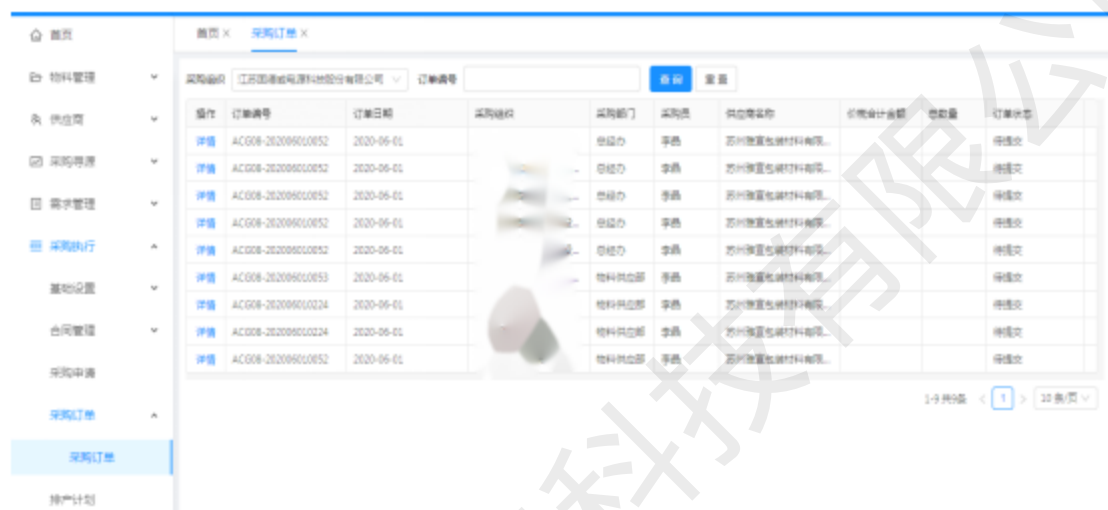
首页
物料管理
供应商
采购寻源
需求管理
采购执行
基础设置
合同管理
采购申请
采购订单
采购订单
排产计划

首页 ×　采购订单 ×

采购组织 江苏国通省电源科技股份有限公司　订单编号　查询　重置

| 操作 | 订单编号 | 订单日期 | 采购组织 | 采购部门 | 采购员 | 供应商名称 | 价税合计金额 | 总数量 | 订单状态 |
|---|---|---|---|---|---|---|---|---|---|
| 详情 | ACG08-202006010052 | 2020-06-01 | | 总经办 | 李晶 | 苏州瑞宜包装材料有限... | | | 待提交 |
| 详情 | ACG08-202006010052 | 2020-06-01 | | 总经办 | 李晶 | 苏州瑞宜包装材料有限... | | | 待提交 |
| 详情 | ACG08-202006010052 | 2020-06-01 | | 总经办 | 李晶 | 苏州瑞宜包装材料有限... | | | 待提交 |
| 详情 | ACG08-202006010052 | 2020-06-01 | | 总经办 | 李晶 | 苏州瑞宜包装材料有限... | | | 待提交 |
| 详情 | ACG08-202006010052 | 2020-06-01 | | 总经办 | 李晶 | 苏州瑞宜包装材料有限... | | | 待提交 |
| 详情 | ACG08-202006010053 | 2020-06-01 | | 物料供应部 | 李晶 | 苏州瑞宜包装材料有限... | | | 待提交 |
| 详情 | ACG08-202006010224 | 2020-06-01 | | 物料供应部 | 李晶 | 苏州瑞宜包装材料有限... | | | 待提交 |
| 详情 | ACG08-202006010224 | 2020-06-01 | | 物料供应部 | 李晶 | 苏州瑞宜包装材料有限... | | | 待提交 |
| 详情 | ACG08-202006010052 | 2020-06-01 | | 物料供应部 | 李晶 | 苏州瑞宜包装材料有限... | | | 待提交 |

1-9 共9条　<　1　>　10 条/页

科技有限公